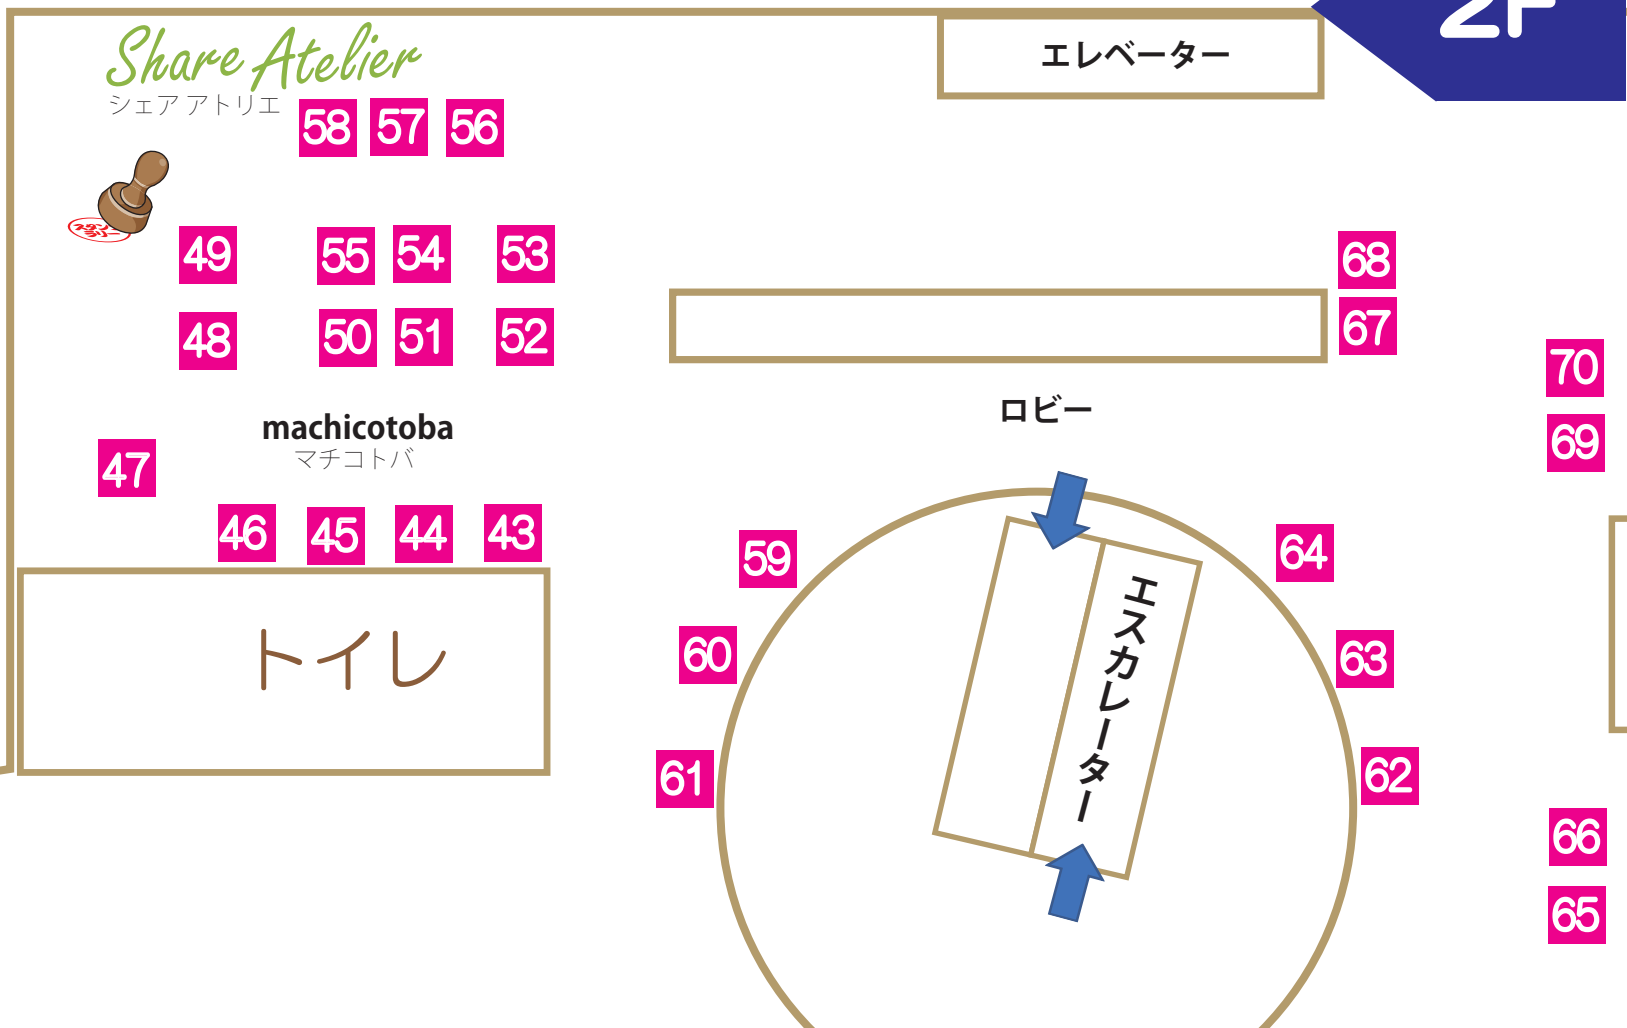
Share Atelier
シェア アトリエ

58 57 56

エレベーター

2F

49 55 54 53

48 50 51 52

68

67

70

69

ロビー

machicotoba
マチコトバ

47

46 45 44 43

59

64

60

63

61

62

トイレ

エスカレーター

66

65